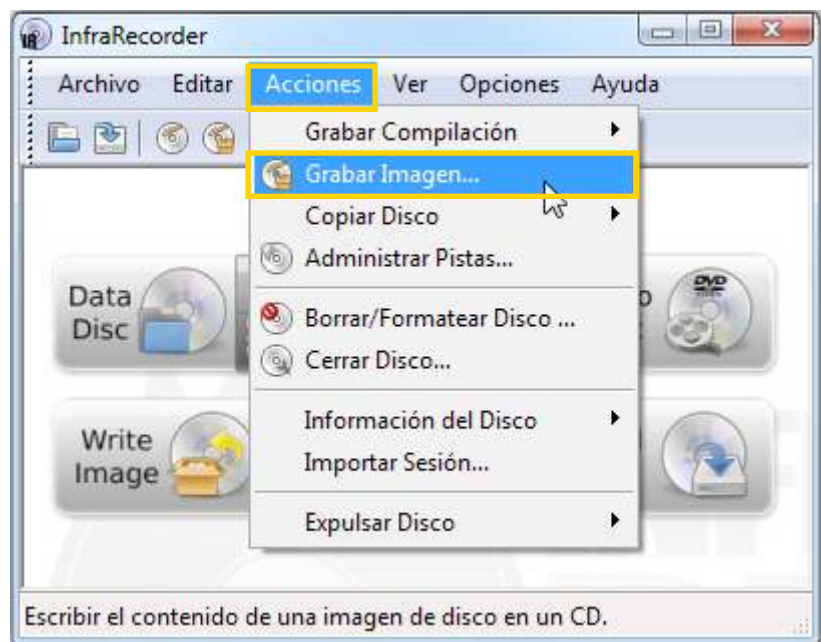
InfraRecorder

Archivo Editar Acciones Ver Opciones Ayuda

Grabar Compilación
Grabar Imagen...
Copiar Disco
Administrar Pistas...
Borrar/Formatear Disco ...
Cerrar Disco...
Información del Disco
Importar Sesión...
Expulsar Disco

Data Disc

Write Image

DVD

Escribir el contenido de una imagen de disco en un CD.